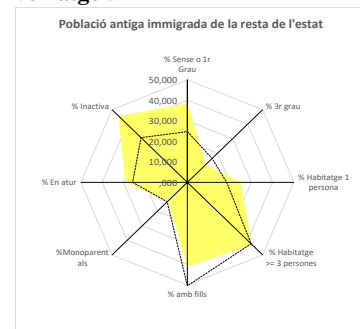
Població antiga immigrada de la resta de l'estat

% Sense o 1r Grau

50,000
40,000
30,000
20,000
10,000
,000

% 3r grau

% Habitatge 1 persona

% Habitatge >= 3 persones

% amb fills

%Monoparentals

% En atur

% Inactiva